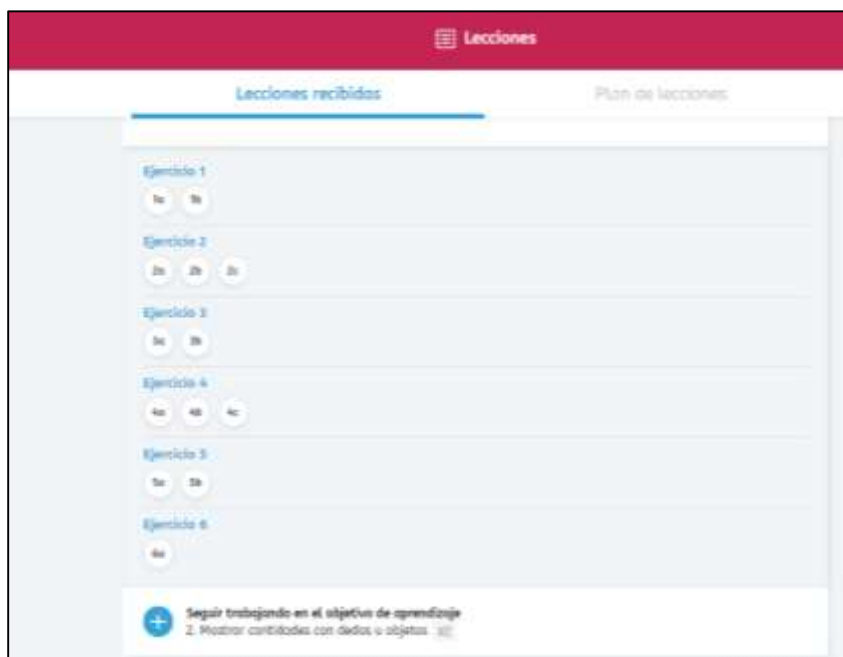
Lecciones

Lecciones recibidos

Plan de lecciones

Ejercicio 1

1a 1b

Ejercicio 2

2a 2b 2c

Ejercicio 3

3a 3b

Ejercicio 4

4a 4b 4c

Ejercicio 5

5a 5b

Ejercicio 6

6a

Seguir trabajando en el objetivo de aprendizaje

2. Mostrar cantidades con dedos u objetos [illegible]